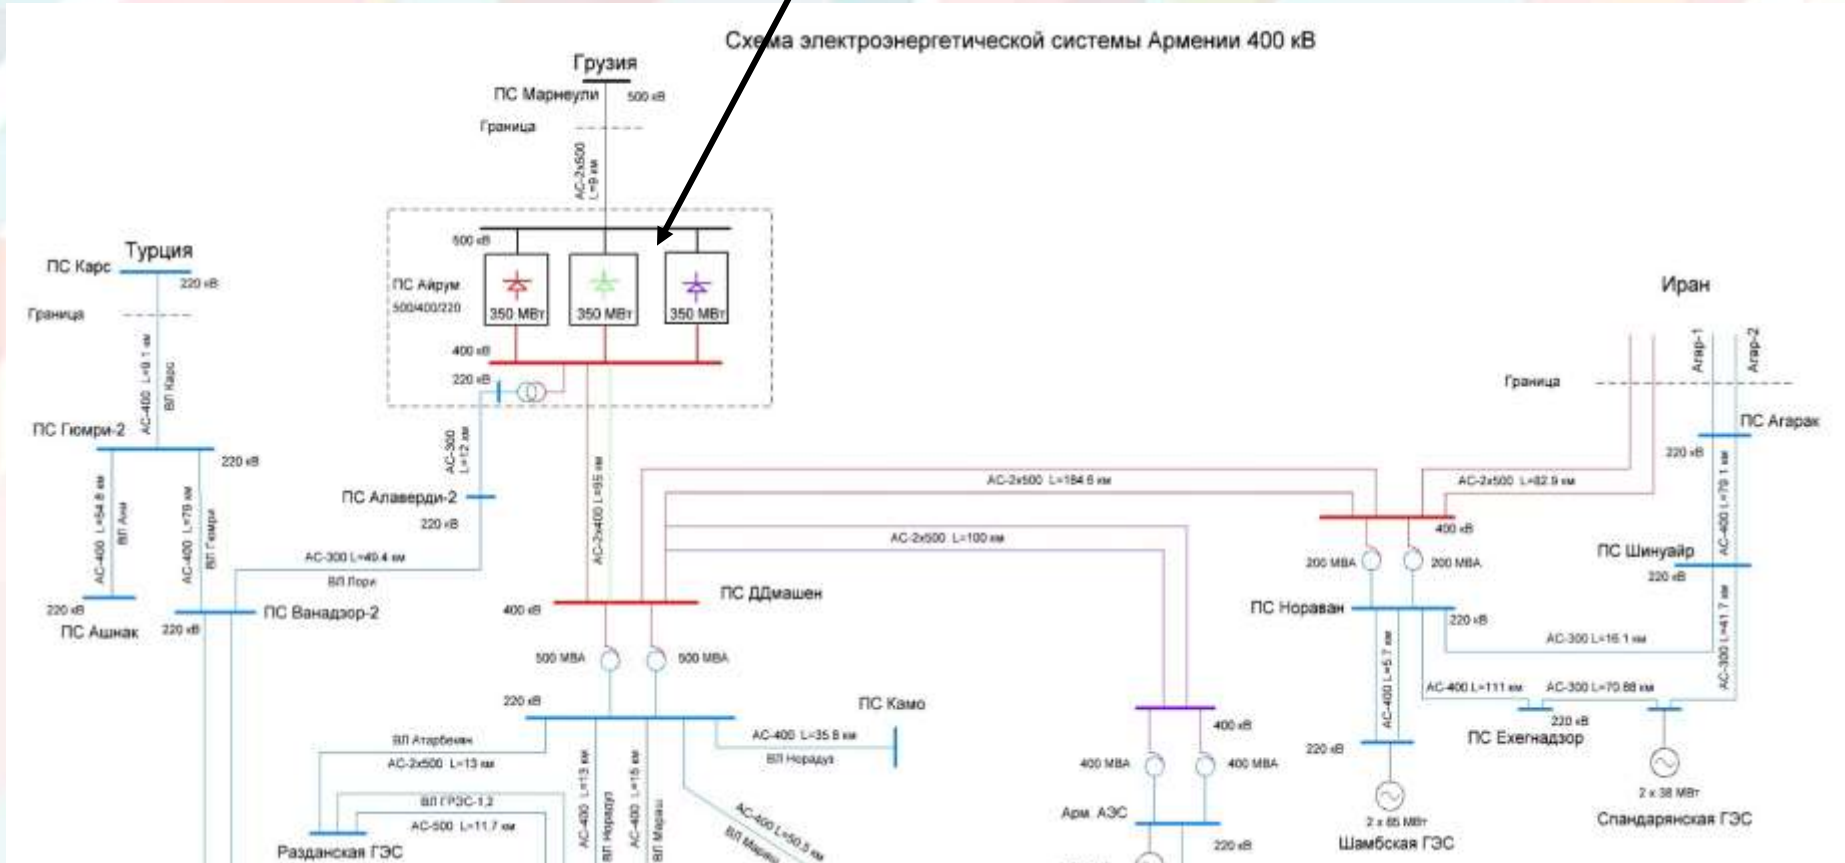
Схема электроэнергетической системы Армении 400 кВ

Грузия
ПС Марнеули
500 кВ
Граница
АС-2х500 L=9 км

500 кВ
ПС Айрум
500/400/220
350 МВт
350 МВт
350 МВт
400 кВ
220 кВ

Турция
ПС Карс
220 кВ
Граница
АС-400 L=9.1 км
ВЛ Карс
ПС Гюмри-2
220 кВ
АС-400 L=54.8 км
ВЛ Ани
АС-400 L=79 км
ВЛ Гюмри
220 кВ
ПС Ашнак
220 кВ
ПС Ванадзор-2

АС-300 L=12 км
ПС Алаверди-2
220 кВ
АС-300 L=49.4 км
ВЛ Лори
АС-2х400 L=95 км

АС-2х500 L=184.6 км
АС-2х500 L=100 км
400 кВ
ПС ДДмашен
500 МВА
500 МВА
220 кВ
ПС Камо
АС-400 L=35.8 км
ВЛ Нораduz
ВЛ Атарбекян
АС-2х500 L=13 км
ВЛ ГРЭС-1,2
АС-500 L=11.7 км
Разданская ГЭС
АС-400 L=13 км
ВЛ Нораduz
АС-400 L=15 км
ВЛ Марash
АС-400 L=50.5 км
ВЛ Марash

400 кВ
400 МВА
400 МВА
Арм. АЭС
220 кВ

Иран
Агар-1
Агар-2
Граница
ПС Агарак
220 кВ
АС-2х500 L=82.9 км
400 кВ
АС-400 L=79.1 км
200 МВА
200 МВА
ПС Шинуайр
220 кВ
ПС Нораван
220 кВ
АС-400 L=5.7 км
АС-300 L=16.1 км
АС-300 L=41.7 км
АС-400 L=111 км
АС-300 L=70.88 км
220 кВ
220 кВ
ПС Ехегнадзор
2 х 85 МВт
Шамбская ГЭС
2 х 38 МВт
Спандарянская ГЭС